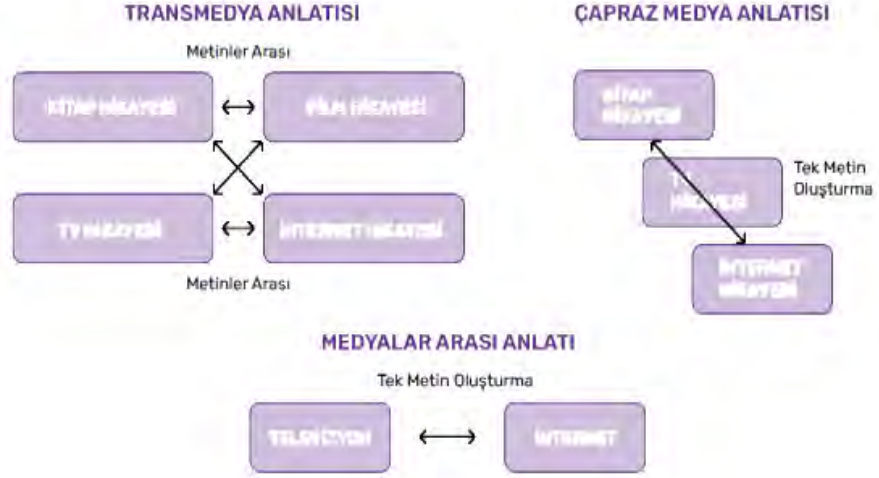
TRANSMEDYA ANLATISI

Metinler Arası

KİTAP HİKAYESİ

FİLM HİKAYESİ

TV HİKAYESİ

İNTERNET HİKAYESİ

Metinler Arası

ÇAPRAZ MEDYA ANLATISI

KİTAP HİKAYESİ

Tek Metin Oluşturma

TV HİKAYESİ

İNTERNET HİKAYESİ

MEDYALAR ARASI ANLATI

Tek Metin Oluşturma

TELEVİZYON

İNTERNET